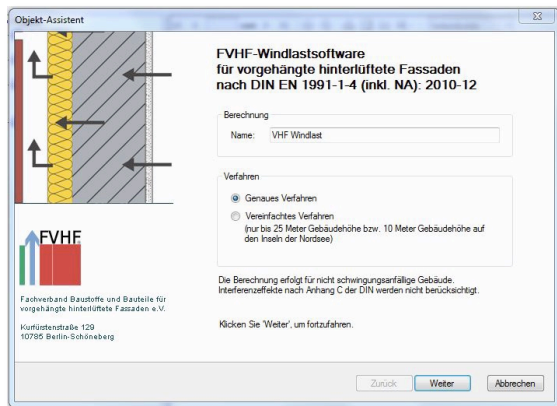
Objekt-Assistent

FVHF-Windlastsoftware
für vorgehängte hinterlüftete Fassaden
nach DIN EN 1991-1-4 (inkl. NA): 2010-12

Berechnung

Name: VHF Windlast

Verfahren

Genaues Verfahren

Vereinfachtes Verfahren
(nur bis 25 Meter Gebäudehöhe bzw. 10 Meter Gebäudehöhe auf den Inseln der Nordsee)

FVHF

Fachverband Baustoffe und Bauteile für vorgehängte hinterlüftete Fassaden e.V.

Kurfürstenstraße 129
10785 Berlin-Schöneberg

Die Berechnung erfolgt für nicht schwingungsanfällige Gebäude.
Interferenzeffekte nach Anhang C der DIN werden nicht berücksichtigt.

Klicken Sie 'Weiter', um fortzufahren.

Zurück

Weiter

Abbrechen